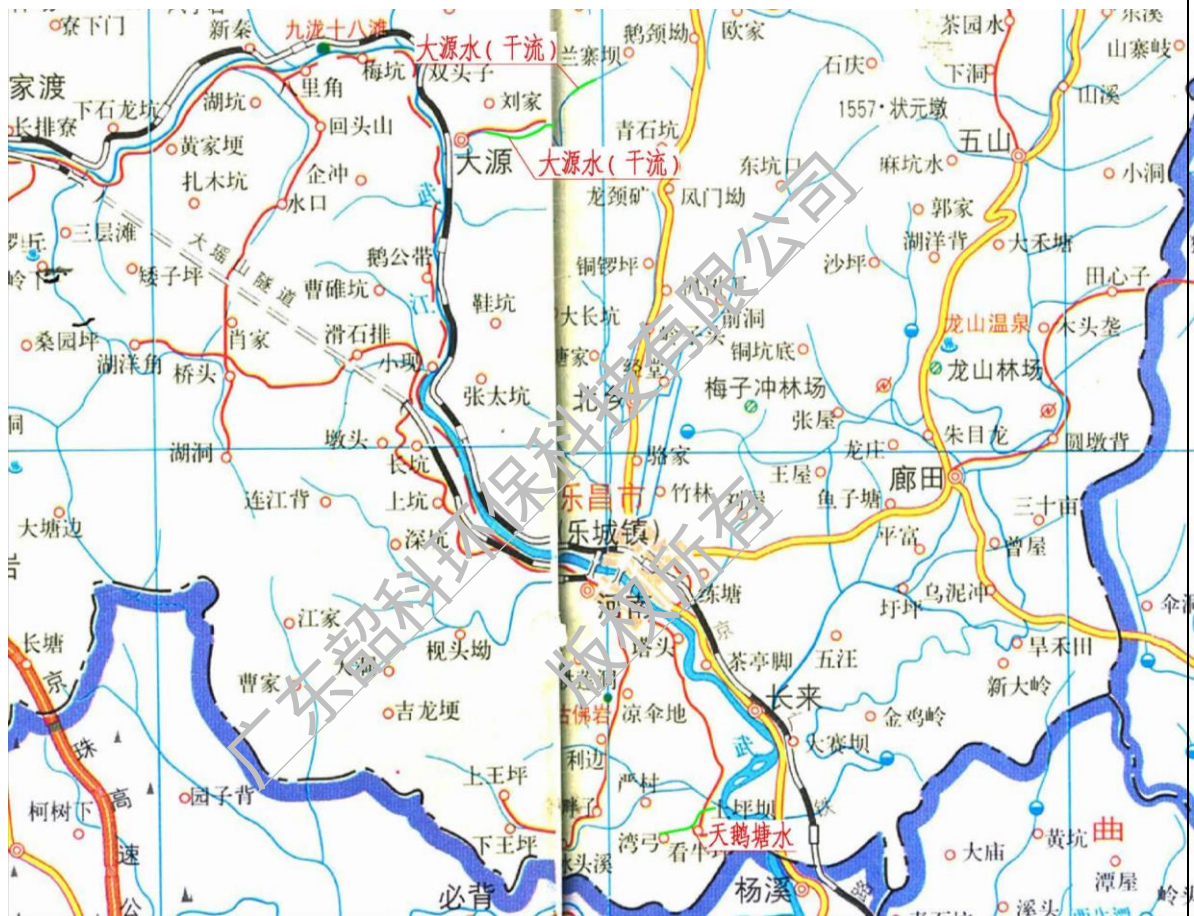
寨下门
新秦
九泷十八滩
大源水(干流)
兰寨坝
鹅颈坳
欧家
茶园水
东溪
山寨岐
家渡
下石龙坑
梅坑
双头子
八里角
刘家
石庆
下洞
山溪
长排寮
湖坑
回头山
青石坑
1557·状元墩
黄家埂
大源
大源水(干流)
东坑口
麻坑水
五山
小洞
扎木坑
企冲
武
龙颈矿
凤门坳
郭家
三层滩
水口
湖洋背
大禾塘
大瑶山隧道
鹅公带
铜锣坪
沙坪
田心子
矮子坪
曹碓坑
江
鞋坑
大长坑
龙山温泉
木头垄
桑园坪
肖家
滑石排
铜坑底
龙山林场
湖洋角
桥头
小坝
北乡
梅子冲林场
张太坑
张屋
同
湖洞
墩头
骆家
龙庄
朱目龙
圆墩背
长坑
王屋
廊田
连江背
上坑
乐昌市
竹林
鱼子塘
三十亩
大塘边
深坑
(乐城镇)
平富
曾屋
河
塘
乌泥冲
长塘
江家
圩坪
伞洞
京
砚头坳
塔头
茶亭脚
五汪
旱禾田
曹家
古佛岩
凉伞地
长来
新大岭
珠
吉龙埂
金鸡岭
高
武
大赛坝
柯树下
园子背
利边
严村
上王坪
黄坑
曲
速
湾弓
天鹅塘水
大庙
下王坪
看牛坪
潭屋
公
必背
杨溪
溪头
广东韶科环保科技有限公司
版权所有